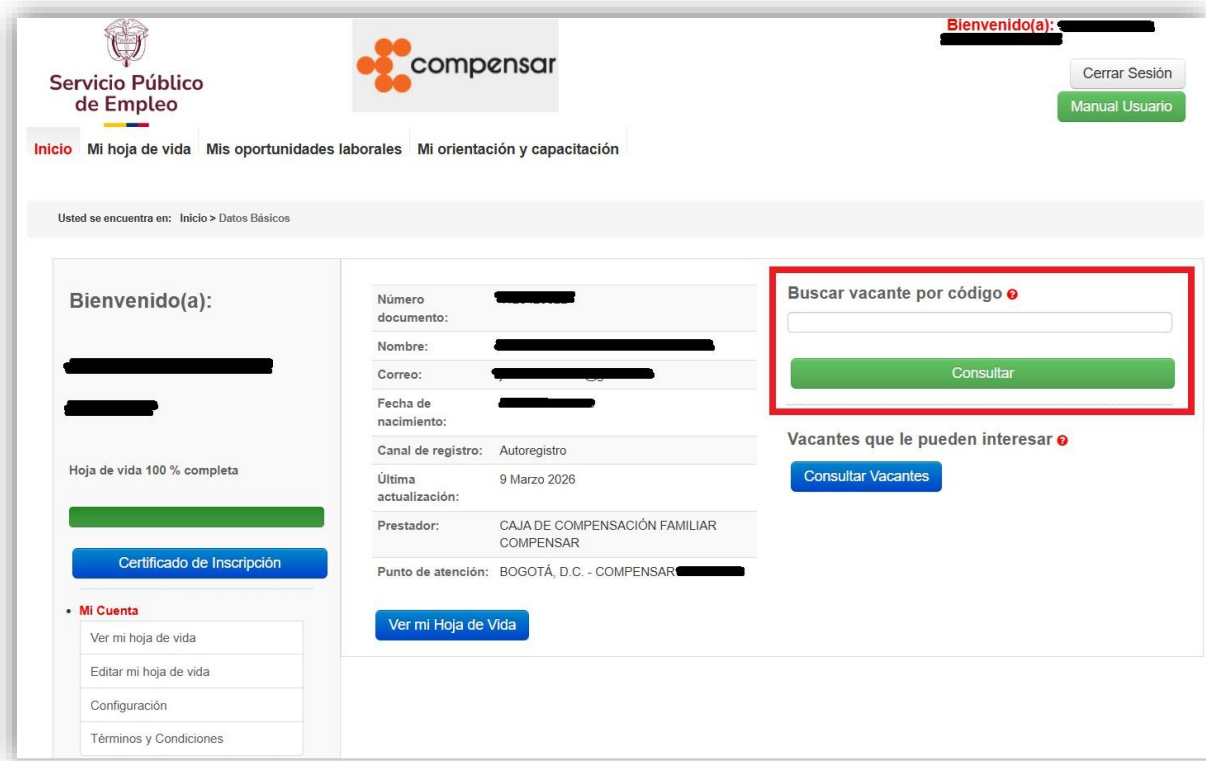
Servicio Público de Empleo

compensar

Bienvenido(a): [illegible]

Cerrar Sesión

Manual Usuario

Inicio Mi hoja de vida Mis oportunidades laborales Mi orientación y capacitación

Usted se encuentra en: Inicio > Datos Básicos

Bienvenido(a):

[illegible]

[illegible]

Hoja de vida 100 % completa

Certificado de Inscripción

• Mi Cuenta

Ver mi hoja de vida

Editar mi hoja de vida

Configuración

Términos y Condiciones

| | |
|---|---|
| Número documento: | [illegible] |
| Nombre: | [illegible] |
| Correo: | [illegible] |
| Fecha de nacimiento: | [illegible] |
| Canal de registro: | Autoregistro |
| Última actualización: | 9 Marzo 2026 |
| Prestador: | CAJA DE COMPENSACIÓN FAMILIAR COMPENSAR |
| Punto de atención: | BOGOTÁ, D.C. - COMPENSAR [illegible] |

Ver mi Hoja de Vida

Buscar vacante por código

Consultar

Vacantes que le pueden interesar

Consultar Vacantes